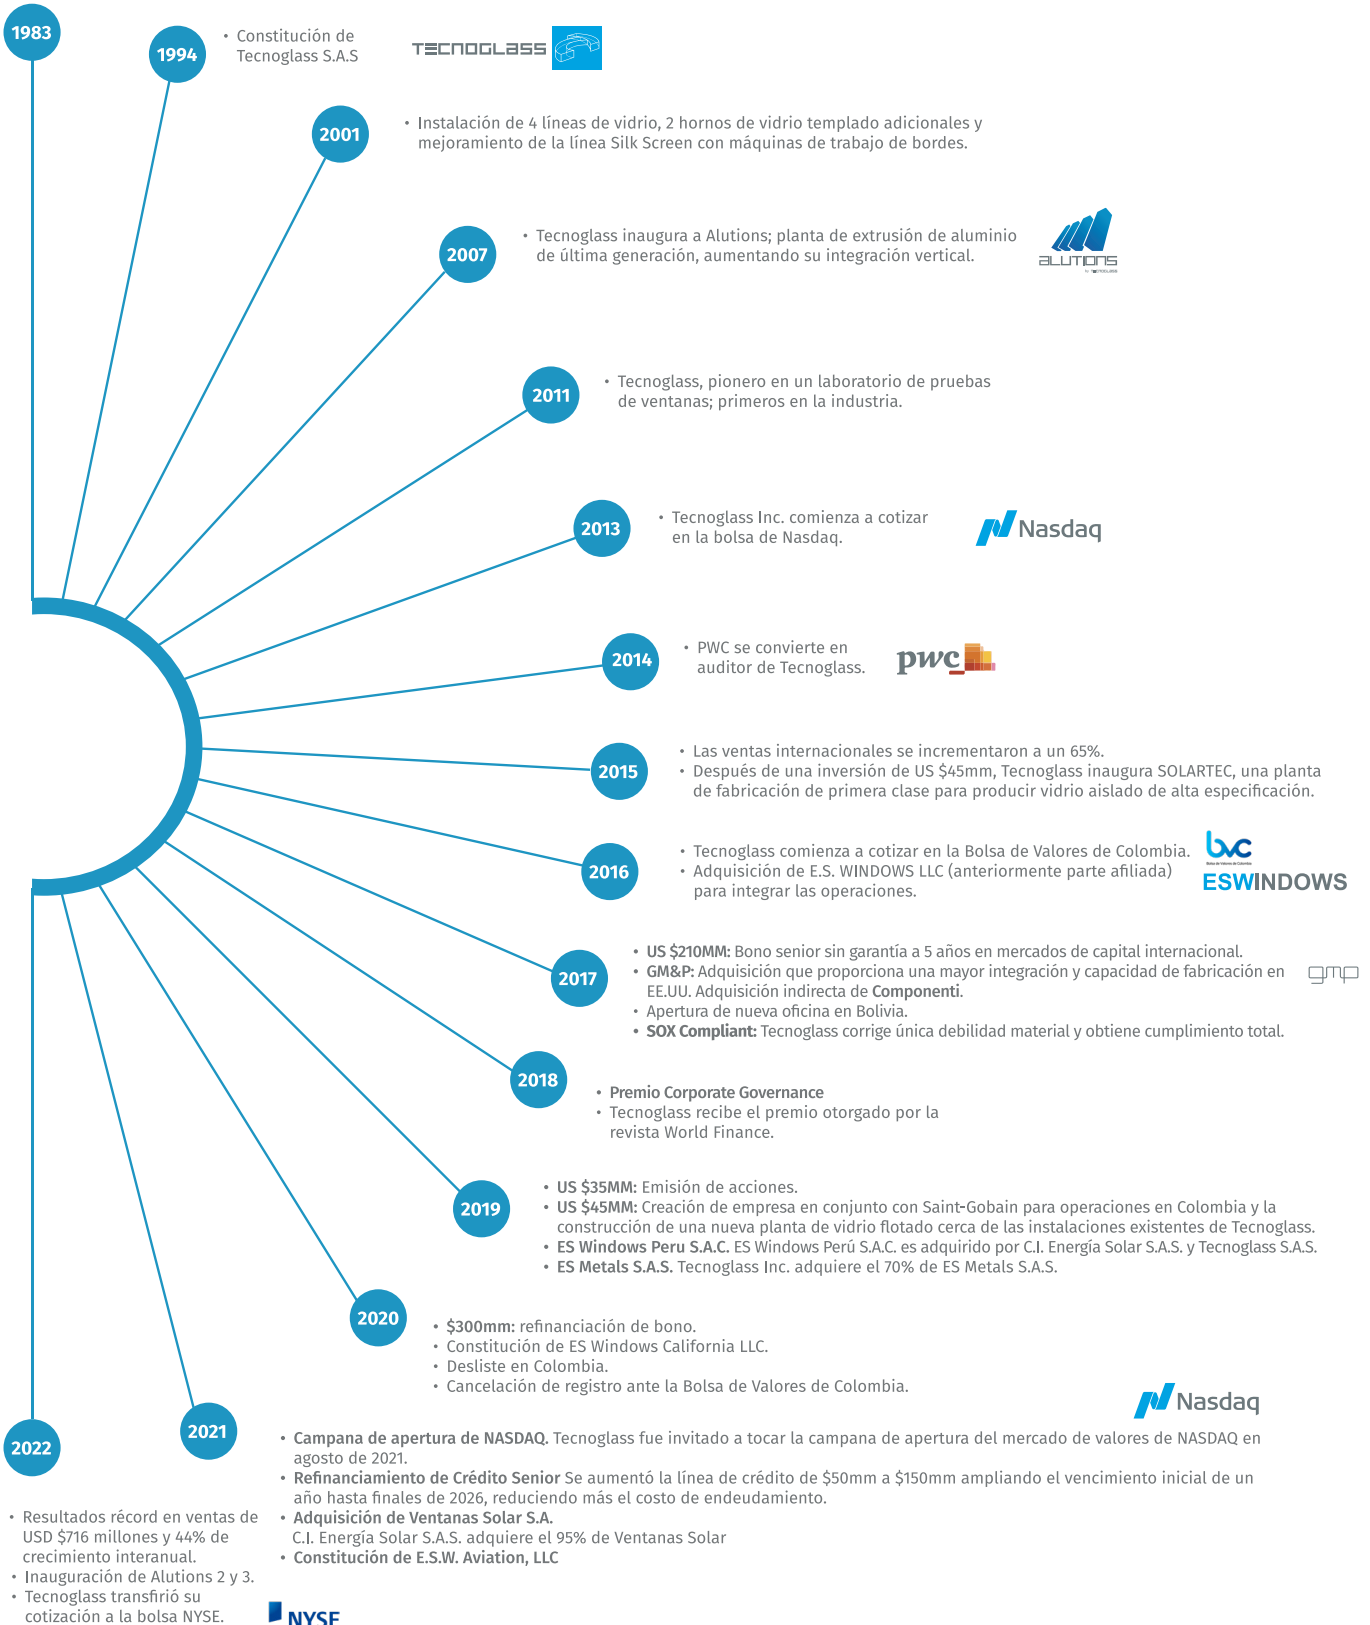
1983

1994

• Constitución de Tecnoglass S.A.S

TECNOGLASS

2001

• Instalación de 4 líneas de vidrio, 2 hornos de vidrio templado adicionales y mejoramiento de la línea Silk Screen con máquinas de trabajo de bordes.

2007

• Tecnoglass inaugura a Alutions; planta de extrusión de aluminio de última generación, aumentando su integración vertical.

ALUTIONS

2011

• Tecnoglass, pionero en un laboratorio de pruebas de ventanas; primeros en la industria.

2013

• Tecnoglass Inc. comienza a cotizar en la bolsa de Nasdaq.

Nasdaq

2014

• PWC se convierte en auditor de Tecnoglass.

pwc

2015

• Las ventas internacionales se incrementaron a un 65%.
• Después de una inversión de US $45mm, Tecnoglass inaugura SOLARTEC, una planta de fabricación de primera clase para producir vidrio aislado de alta especificación.

2016

• Tecnoglass comienza a cotizar en la Bolsa de Valores de Colombia.
• Adquisición de E.S. WINDOWS LLC (anteriormente parte afiliada) para integrar las operaciones.

bvc
Bolsa de Valores de Colombia
ESWINDOWS

2017

• US $210MM: Bono senior sin garantía a 5 años en mercados de capital internacional.
• GM&P: Adquisición que proporciona una mayor integración y capacidad de fabricación en EE.UU. Adquisición indirecta de Componenti.
• Apertura de nueva oficina en Bolivia.
• SOX Compliant: Tecnoglass corrige única debilidad material y obtiene cumplimiento total.

gmp

2018

• Premio Corporate Governance
• Tecnoglass recibe el premio otorgado por la revista World Finance.

2019

• US $35MM: Emisión de acciones.
• US $45MM: Creación de empresa en conjunto con Saint-Gobain para operaciones en Colombia y la construcción de una nueva planta de vidrio flotado cerca de las instalaciones existentes de Tecnoglass.
• ES Windows Peru S.A.C. ES Windows Perú S.A.C. es adquirido por C.I. Energía Solar S.A.S. y Tecnoglass S.A.S.
• ES Metals S.A.S. Tecnoglass Inc. adquiere el 70% de ES Metals S.A.S.

2020

• $300mm: refinanciación de bono.
• Constitución de ES Windows California LLC.
• Desliste en Colombia.
• Cancelación de registro ante la Bolsa de Valores de Colombia.

Nasdaq

2021

• Campana de apertura de NASDAQ. Tecnoglass fue invitado a tocar la campana de apertura del mercado de valores de NASDAQ en agosto de 2021.
• Refinanciamiento de Crédito Senior Se aumentó la línea de crédito de $50mm a $150mm ampliando el vencimiento inicial de un año hasta finales de 2026, reduciendo más el costo de endeudamiento.
• Adquisición de Ventanas Solar S.A.
C.I. Energía Solar S.A.S. adquiere el 95% de Ventanas Solar
• Constitución de E.S.W. Aviation, LLC

2022

• Resultados récord en ventas de USD $716 millones y 44% de crecimiento interanual.
• Inauguración de Alutions 2 y 3.
• Tecnoglass transfirió su cotización a la bolsa NYSE.

NYSE